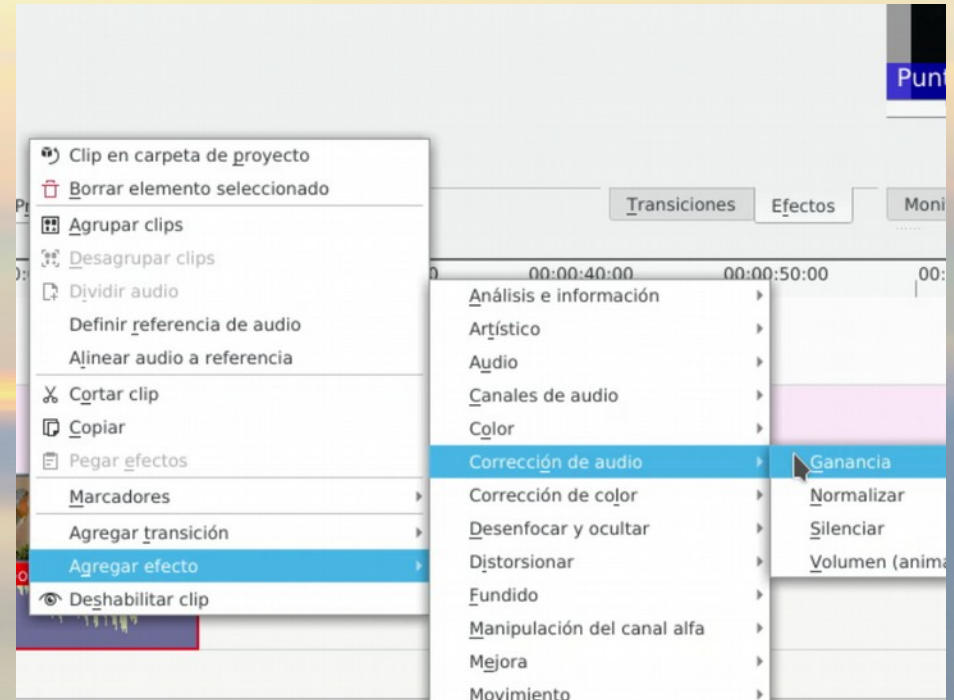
Punt

Clip en carpeta de proyecto
Borrar elemento seleccionado
Agrupar clips
Desagrupar clips
Dividir audio
Definir referencia de audio
Alinear audio a referencia
Cortar clip
Copiar
Pegar efectos
Marcadores
Agregar transición
Agregar efecto
Deshabilitar clip

Pr

Transiciones
Efectos
Moni

00:00:40:00
00:00:50:00
00:

Análisis e información
Artístico
Audio
Canales de audio
Color
Corrección de audio
Corrección de color
Desenfocar y ocultar
Distorsionar
Fundido
Manipulación del canal alfa
Mejora
Movimiento

Ganancia
Normalizar
Silenciar
Volumen (anima